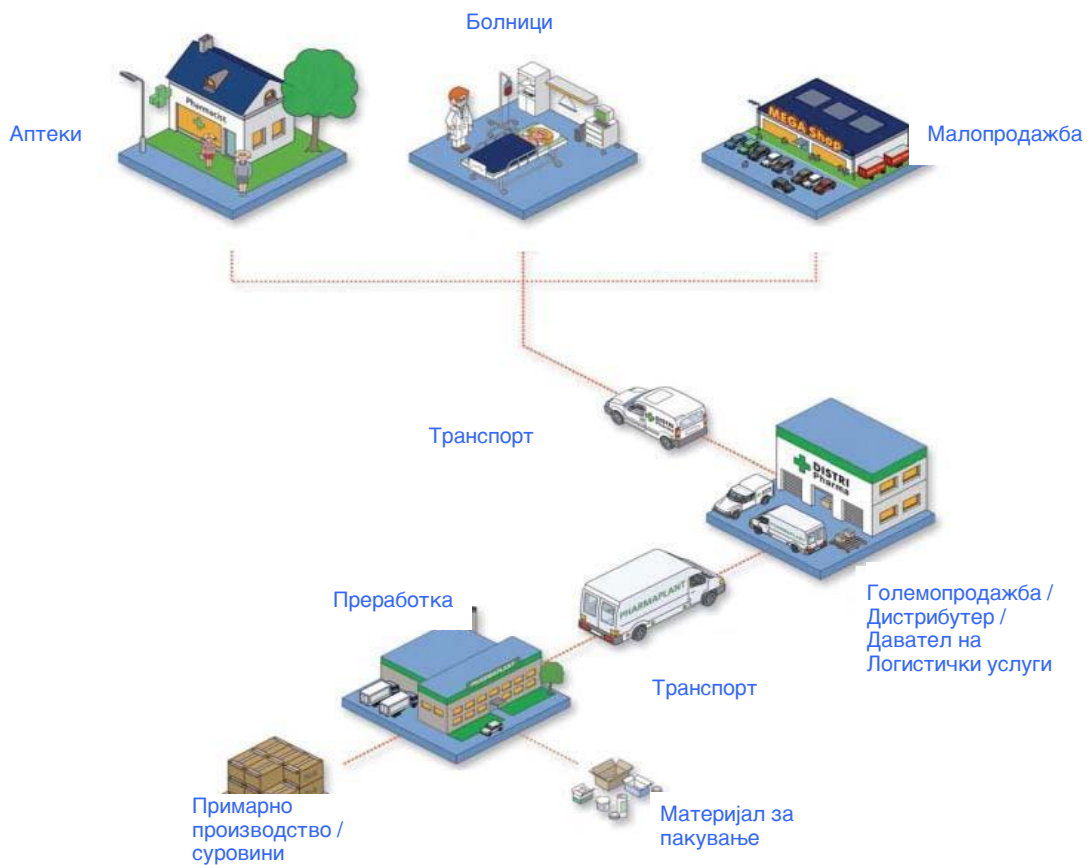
Болници

Аптеки

Pharmacist

MEGA Shop

Малопродажба

Транспорт

DISTRI Pharma

PHARMAPLANT

Преработка

PHARMAPLANT

Големопродажба / Дистрибутер / Давател на Логистички услуги

Транспорт

Примарно производство / суровини

Материјал за пакување